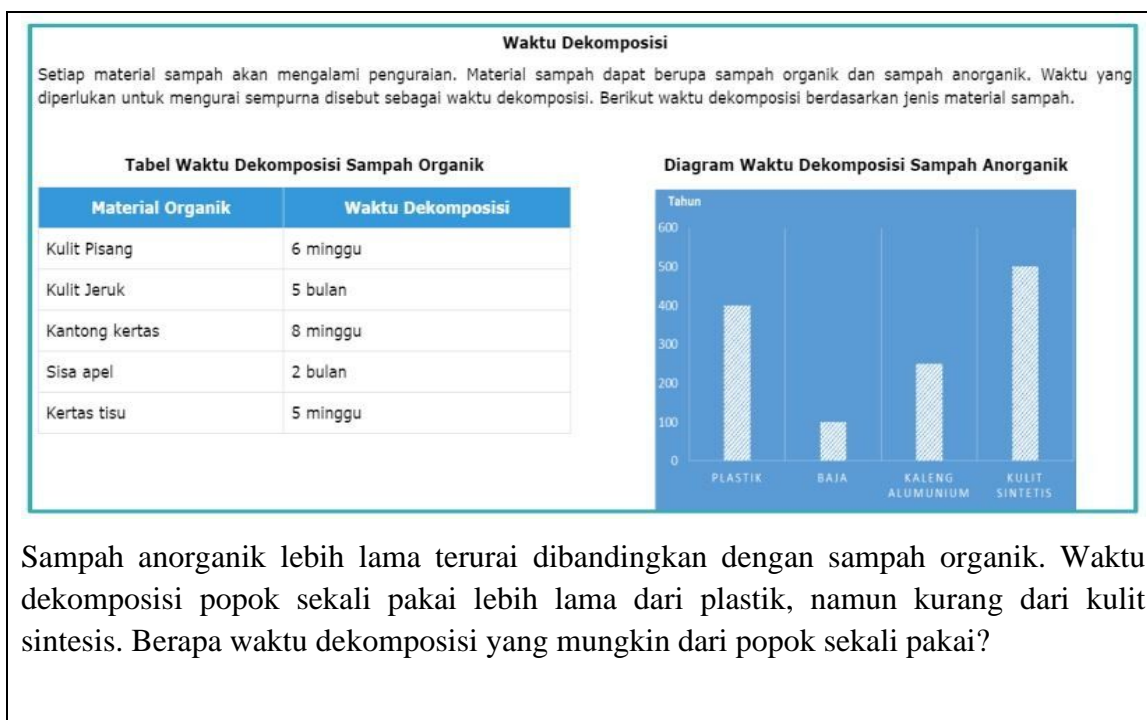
Waktu Dekomposisi

Setiap material sampah akan mengalami penguraian. Material sampah dapat berupa sampah organik dan sampah anorganik. Waktu yang diperlukan untuk mengurai sempurna disebut sebagai waktu dekomposisi. Berikut waktu dekomposisi berdasarkan jenis material sampah.

Tabel Waktu Dekomposisi Sampah Organik

| Material Organik | Waktu Dekomposisi |
|---|---|
| Kulit Pisang | 6 minggu |
| Kulit Jeruk | 5 bulan |
| Kantong kertas | 8 minggu |
| Sisa apel | 2 bulan |
| Kertas tisu | 5 minggu |

Diagram Waktu Dekomposisi Sampah Anorganik

Tahun
600
500
400
300
200
100
0
PLASTIK
BAJA
KALENG ALUMUNIUM
KULIT SINTETIS

Sampah anorganik lebih lama terurai dibandingkan dengan sampah organik. Waktu dekomposisi popok sekali pakai lebih lama dari plastik, namun kurang dari kulit sintesis. Berapa waktu dekomposisi yang mungkin dari popok sekali pakai?